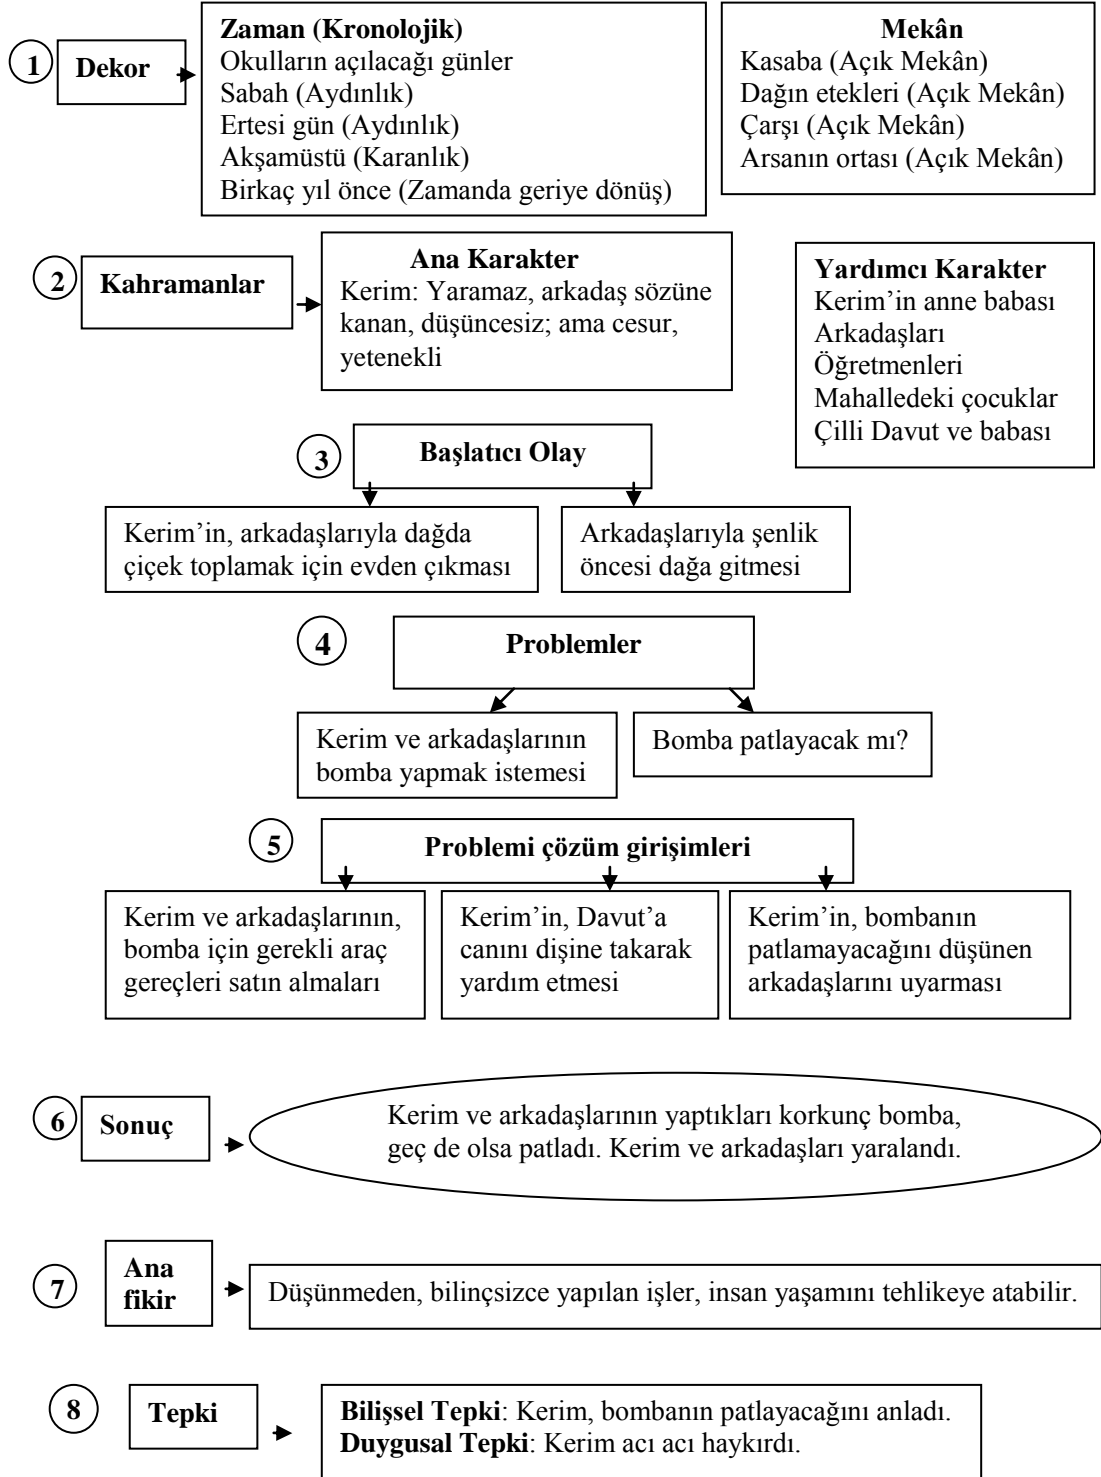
1 Dekor

**Zaman (Kronolojik)**
Okulların açılacağı günler
Sabah (Aydınlık)
Ertesi gün (Aydınlık)
Akşamüstü (Karanlık)
Birkaç yıl önce (Zamanda geriye dönüş)

**Mekân**
Kasaba (Açık Mekân)
Dağın etekleri (Açık Mekân)
Çarşı (Açık Mekân)
Arsanın ortası (Açık Mekân)

2 Kahramanlar

**Ana Karakter**
Kerim: Yaramaz, arkadaş sözüne kanan, düşüncesiz; ama cesur, yetenekli

**Yardımcı Karakter**
Kerim'in anne babası
Arkadaşları
Öğretmenleri
Mahalledeki çocuklar
Çilli Davut ve babası

3 Başlatıcı Olay

Kerim'in, arkadaşlarıyla dağda çiçek toplamak için evden çıkması

Arkadaşlarıyla şenlik öncesi dağa gitmesi

4 Problemler

Kerim ve arkadaşlarının bomba yapmak istemesi

Bomba patlayacak mı?

5 Problemi çözüm girişimleri

Kerim ve arkadaşlarının, bomba için gerekli araç gereçleri satın almaları

Kerim'in, Davut'a canını dişine takarak yardım etmesi

Kerim'in, bombanın patlamayacağını düşünen arkadaşlarını uyarması

6 Sonuç

Kerim ve arkadaşlarının yaptıkları korkunç bomba, geç de olsa patladı. Kerim ve arkadaşları yaralandı.

7 Ana fikir

Düşünmeden, bilinçsizce yapılan işler, insan yaşamını tehlikeye atabilir.

8 Tepki

**Bilişsel Tepki**: Kerim, bombanın patlayacağını anladı.
**Duygusal Tepki**: Kerim acı acı haykırdı.